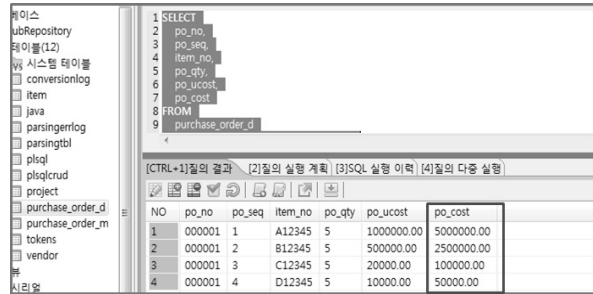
베이스
ubRepository
테이블(12)
시스템 테이블
conversionlog
item
java
parsingerrlog
parsingtbl
plsql
plsqlcrud
project
purchase_order_d
purchase_order_m
tokens
vendor
뷰
시리얼

1 SELECT
2 po_no,
3 po_seq,
4 item_no,
5 po_qty,
6 po_ucost,
7 po_cost
8 FROM
9 purchase_order_d

[CTRL+1]질의 결과 [2]질의 실행 계획 [3]SQL 실행 이력 [4]질의 다중 실행

| NO | po_no | po_seq | item_no | po_qty | po_ucost | po_cost |
|---|---|---|---|---|---|---|
| 1 | 000001 | 1 | A12345 | 5 | 1000000.00 | 5000000.00 |
| 2 | 000001 | 2 | B12345 | 5 | 500000.00 | 2500000.00 |
| 3 | 000001 | 3 | C12345 | 5 | 20000.00 | 100000.00 |
| 4 | 000001 | 4 | D12345 | 5 | 10000.00 | 50000.00 |